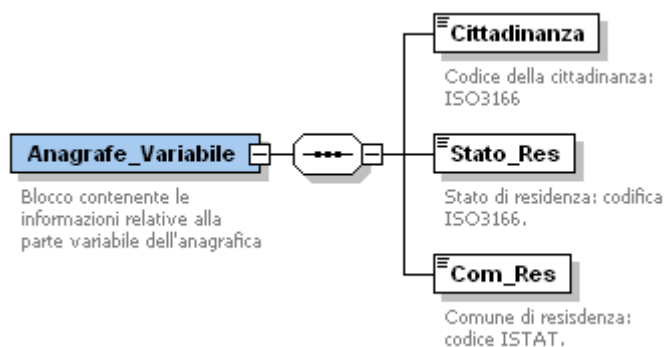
Anagrafe_Variabile

Blocco contenente le informazioni relative alla parte variabile dell'anagrafica

Cittadinanza

Codice della cittadinanza: ISO3166

Stato_Res

Stato di residenza: codifica ISO3166.

Com_Res

Comune di resisdenza: codice ISTAT.